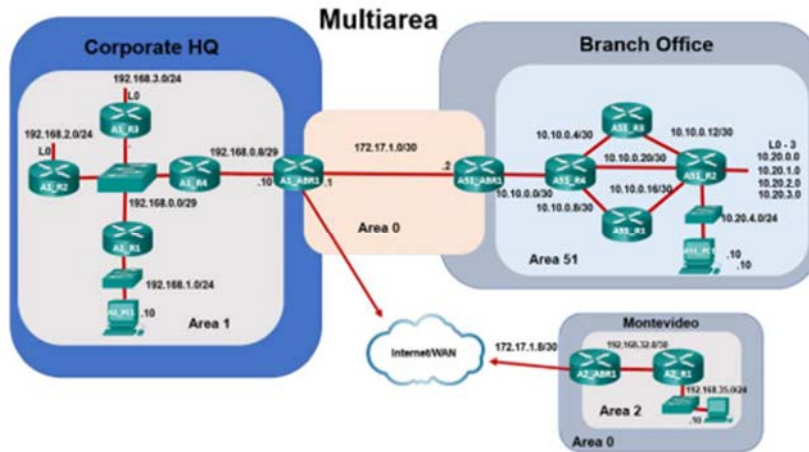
Multiarea

Corporate HQ

192.168.3.0/24
L0
A1_R3
192.168.2.0/24
L0
A1_R2
A1_R4
192.168.0.8/29
192.168.0.0/29
A1_R1
192.168.1.0/24
A1_PC1
.10
Area 1

.10
A1_ABR1
.1
172.17.1.0/30
Area 0
.2
A51_ABR1

Branch Office

10.10.0.4/30
A51_R3
10.10.0.12/30
A51_R4
10.10.0.20/30
A51_R2
L0 - 3
10.20.0.0
10.20.1.0
10.20.2.0
10.20.3.0
10.10.0.0/30
10.10.0.16/30
10.10.0.8/30
A51_R1
10.20.4.0/24
A51_PC1
.10
.10
Area 51

Internet/WAN
172.17.1.8/30

Montevideo
192.168.32.0/30
A2_ABR1
A2_R1
192.168.35.0/24
Area 2
.10
Area 0